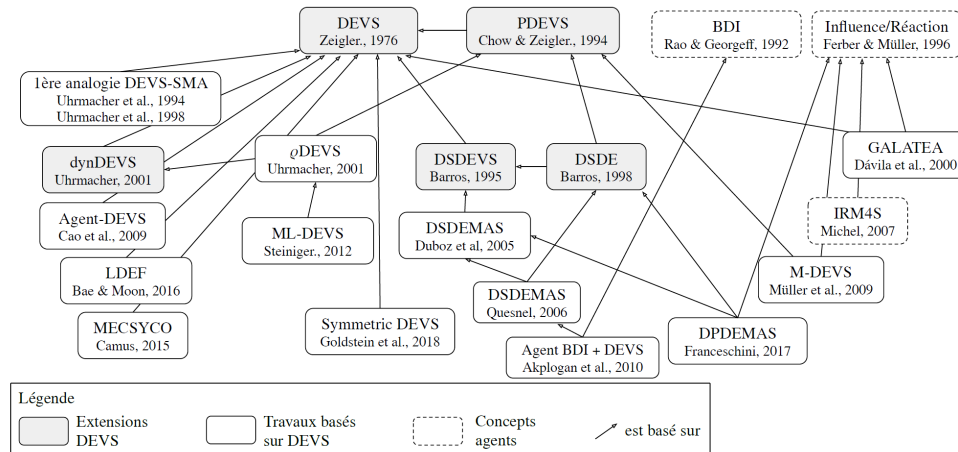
DEVS
Zeigler., 1976

PDEVS
Chow & Zeigler., 1994

BDI
Rao & Georgeff, 1992

Influence/Réaction
Ferber & Müller, 1996

1ère analogie DEVS-SMA
Uhrmacher et al., 1994
Uhrmacher et al., 1998

GALATEA
Dávila et al., 2000

dynDEVS
Uhrmacher, 2001

$\varrho$DEVS
Uhrmacher, 2001

DSDEVS
Barros, 1995

DSDE
Barros, 1998

IRM4S
Michel, 2007

Agent-DEVS
Cao et al., 2009

ML-DEVS
Steiniger., 2012

DSDEMAS
Duboz et al, 2005

M-DEVS
Müller et al., 2009

LDEF
Bae & Moon, 2016

DSDEMAS
Quesnel, 2006

MECSYCO
Camus, 2015

Symmetric DEVS
Goldstein et al., 2018

DPDEMAS
Franceschini, 2017

Agent BDI + DEVS
Akplogan et al., 2010

Légende
Extensions DEVS
Travaux basés sur DEVS
Concepts agents
est basé sur